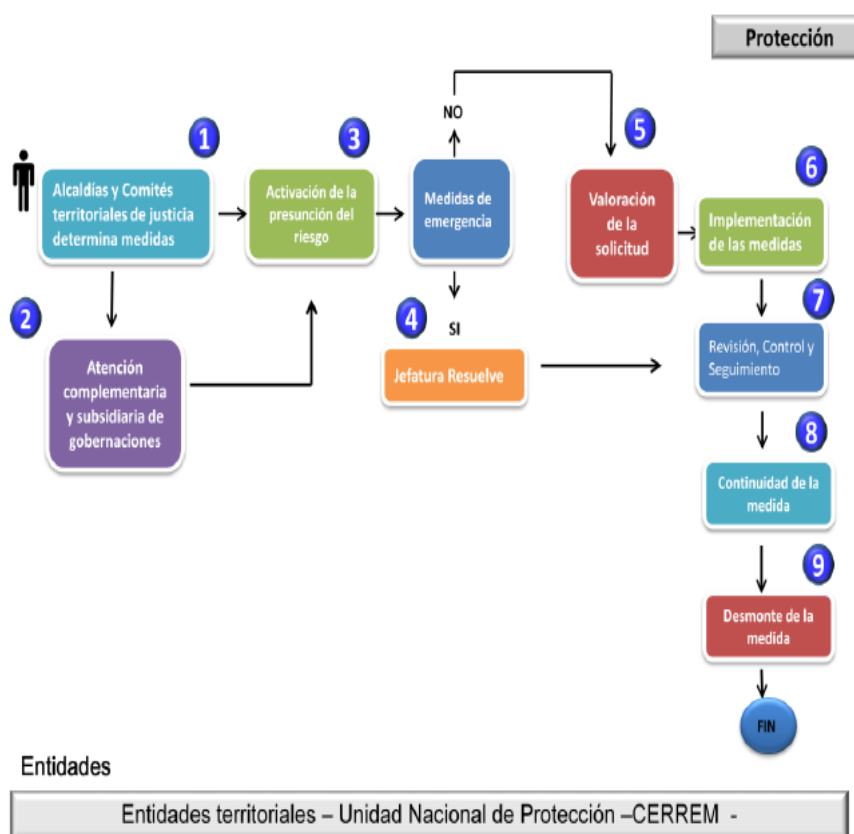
Protección

1

Alcaldías y Comités territoriales de justicia determina medidas

2

Atención complementaria y subsidiaria de gobernaciones

3

Activación de la presunción del riesgo

NO

Medidas de emergencia

4

SI

Jefatura Resuelve

5

Valoración de la solicitud

6

Implementación de las medidas

7

Revisión, Control y Seguimiento

8

Continuidad de la medida

9

Desmonte de la medida

FIN

Entidades

Entidades territoriales – Unidad Nacional de Protección –CERREM -